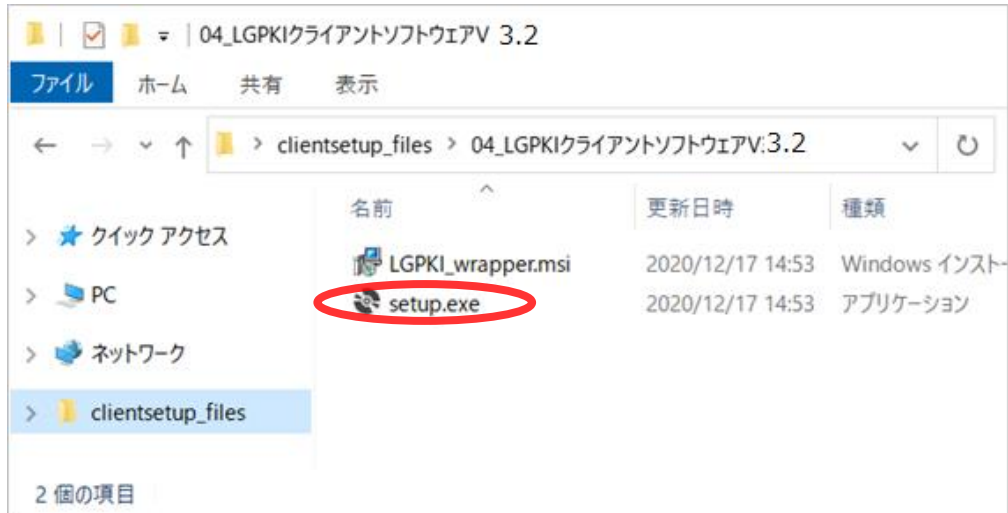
04_LGPKIクライアントソフトウェアV 3.2

ファイル ホーム 共有 表示

clientsetup_files > 04_LGPKIクライアントソフトウェアV 3.2

名前 | 更新日時 | 種類
LGPKI_wrapper.msi | 2020/12/17 14:53 | Windows インストー
setup.exe | 2020/12/17 14:53 | アプリケーション

クイック アクセス
PC
ネットワーク
clientsetup_files

2 個の項目